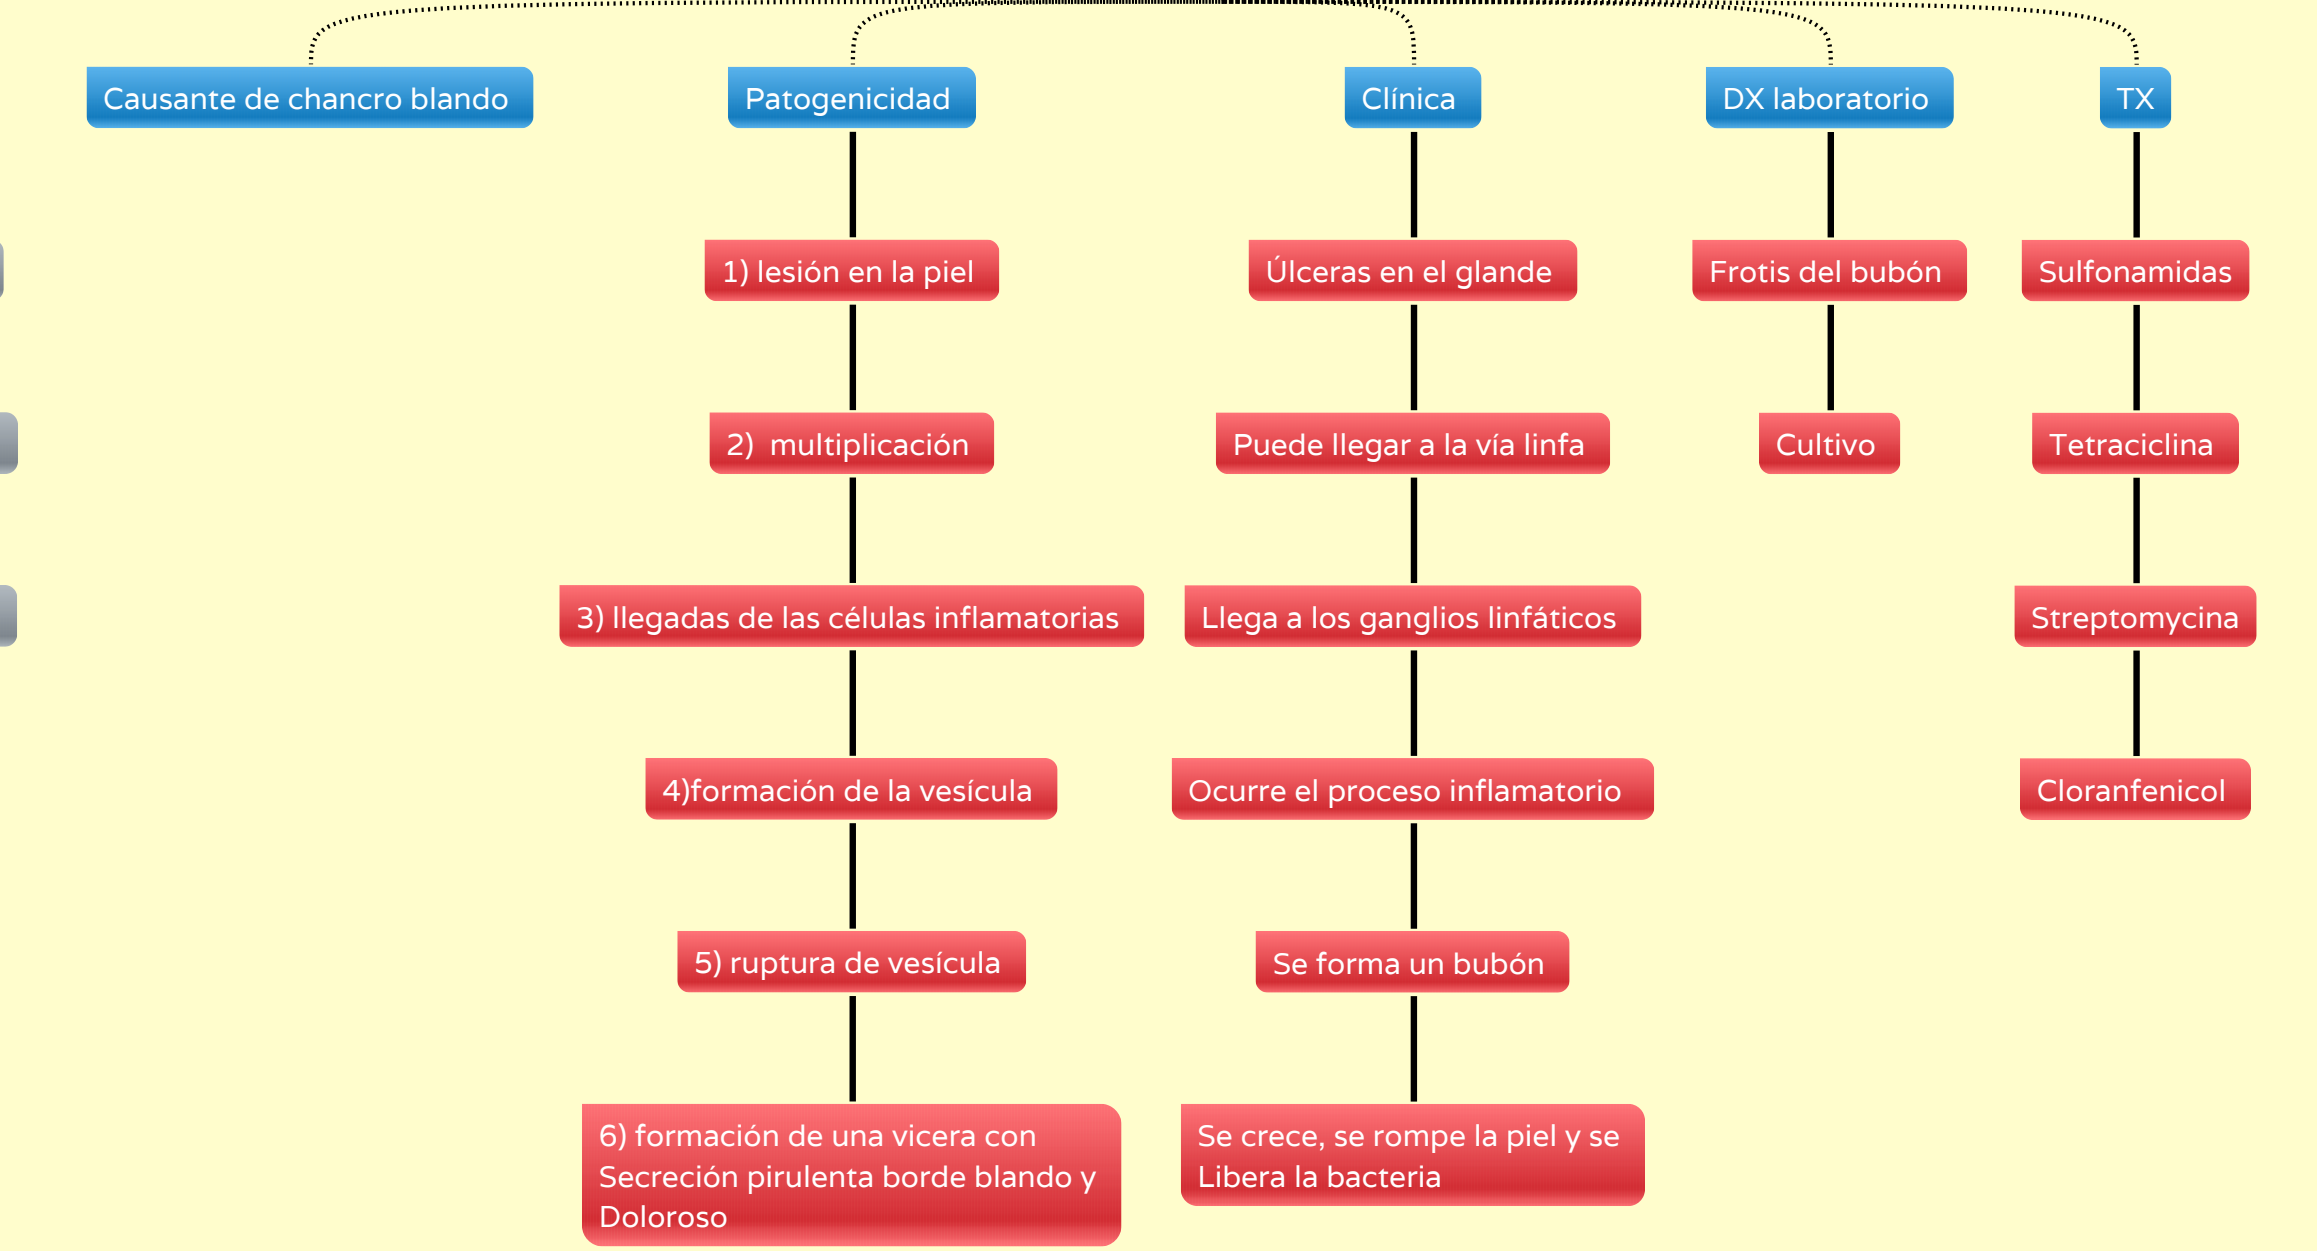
Causante de chancro blando

Patogenicidad

1) lesión en la piel

2) multiplicación

3) llegadas de las células inflamatorias

4)formación de la vesícula

5) ruptura de vesícula

6) formación de una vicera con Secreción pirulenta borde blando y Doloroso

Clínica

Úlceras en el glande

Puede llegar a la vía linfa

Llega a los ganglios linfáticos

Ocurre el proceso inflamatorio

Se forma un bubón

Se crece, se rompe la piel y se Libera la bacteria

DX laboratorio

Frotis del bubón

Cultivo

TX

Sulfonamidas

Tetraciclina

Streptomycina

Cloranfenicol